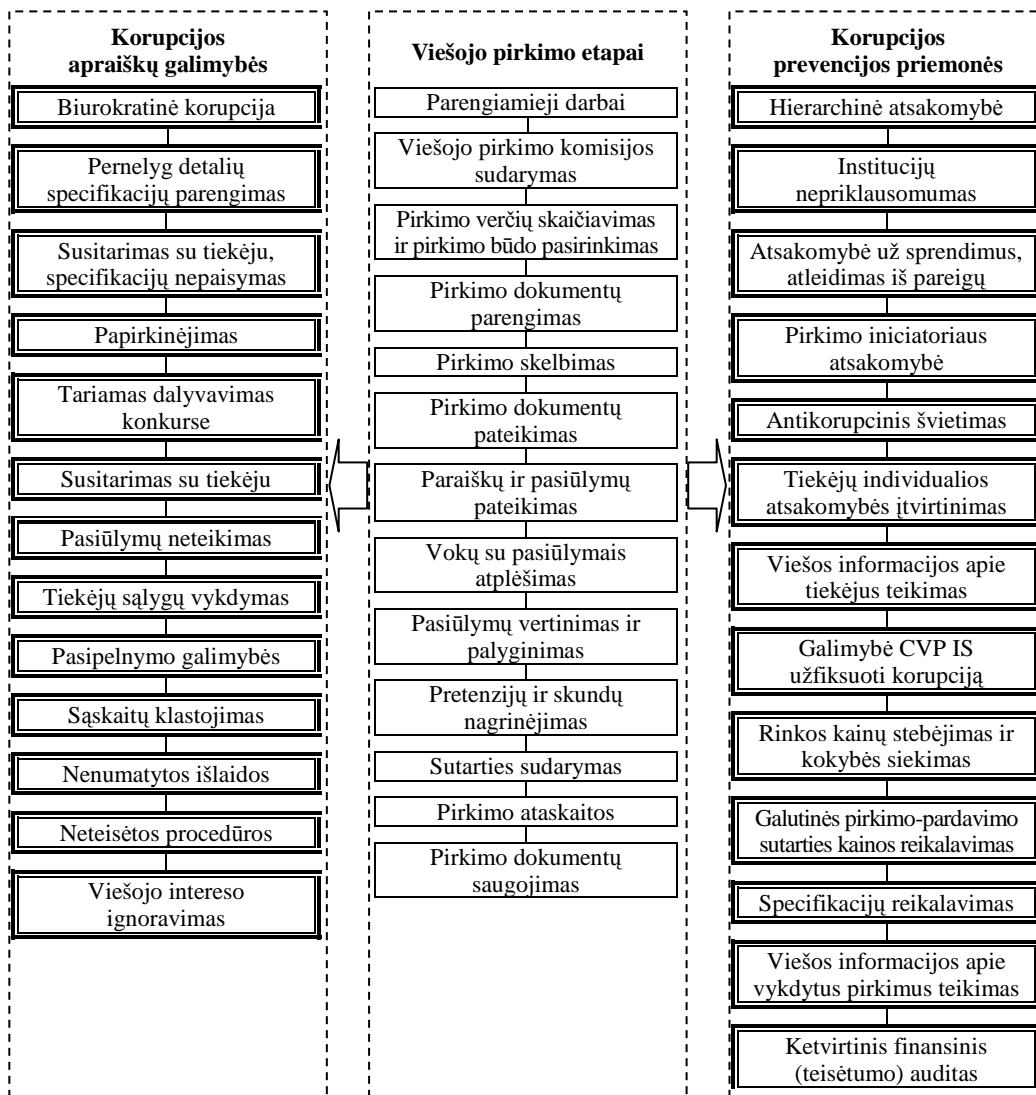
**Korupcijos apraiškų galimybės**

Biurokratinė korupcija

Pernelyg detalių specifikacijų parengimas

Susitarimas su tiekėju, specifikacijų nepaisymas

Papirkinėjimas

Tariamas dalyvavimas konkurse

Susitarimas su tiekėju

Pasiūlymų neteikimas

Tiekėjų sąlygų vykdymas

Pasipelnymo galimybės

Sąskaitų klastojimas

Nenumatytos išlaidos

Neteisėtos procedūros

Viešojo intereso ignoravimas

**Viešojo pirkimo etapai**

Parengiamieji darbai

Viešojo pirkimo komisijos sudarymas

Pirkimo verčių skaičiavimas ir pirkimo būdo pasirinkimas

Pirkimo dokumentų parengimas

Pirkimo skelbimas

Pirkimo dokumentų pateikimas

Paraiškų ir pasiūlymų pateikimas

Vokų su pasiūlymais atplėšimas

Pasiūlymų vertinimas ir palyginimas

Pretenzijų ir skundų nagrinėjimas

Sutarties sudarymas

Pirkimo ataskaitos

Pirkimo dokumentų saugojimas

**Korupcijos prevencijos priemonės**

Hierarchinė atsakomybė

Institucijų nepriklausomumas

Atsakomybė už sprendimus, atleidimas iš pareigų

Pirkimo iniciatoriaus atsakomybė

Antikorupcinis švietimas

Tiekėjų individualios atsakomybės įtvirtinimas

Viešos informacijos apie tiekėjus teikimas

Galimybė CVP IS užfiksuoti korupciją

Rinkos kainų stebėjimas ir kokybės siekimas

Galutinės pirkimo-pardavimo sutarties kainos reikalavimas

Specifikacijų reikalavimas

Viešos informacijos apie vykdytus pirkimus teikimas

Ketvirtinis finansinis (teisėtumo) auditas